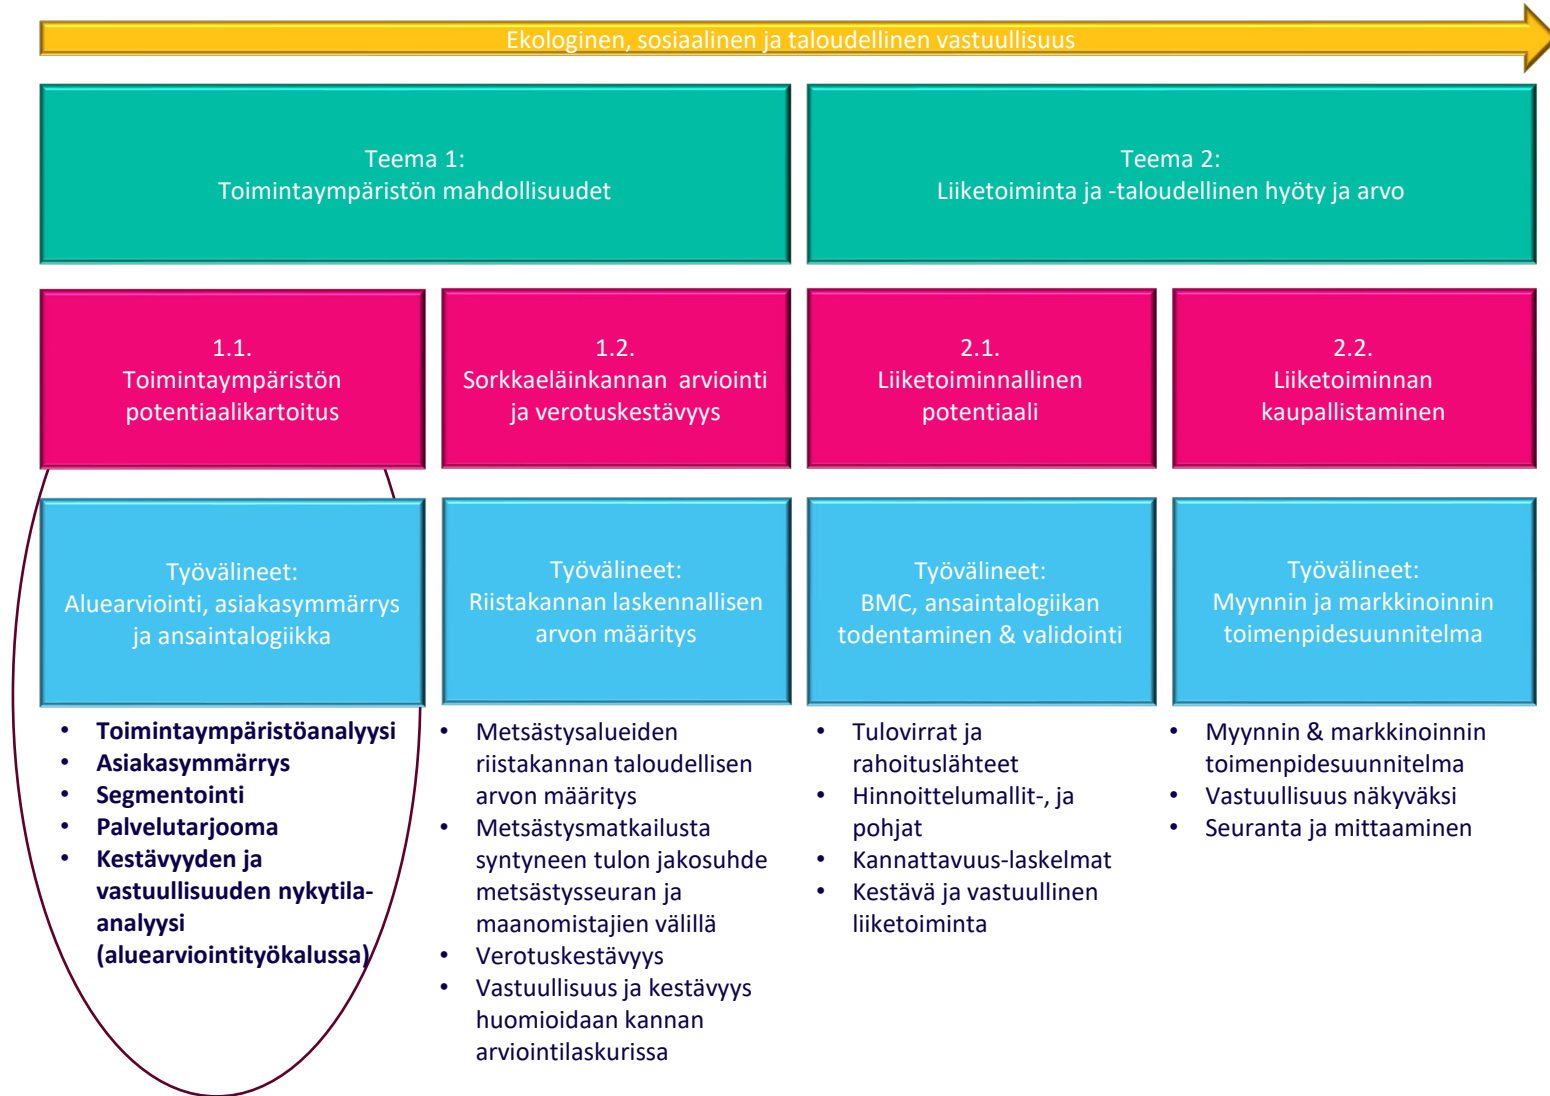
Ekologinen, sosiaalinen ja taloudellinen vastuullisuus

Teema 1:
Toimintaympäristön mahdollisuudet

Teema 2:
Liiketoiminta ja -taloudellinen hyöty ja arvo

1.1.
Toimintaympäristön potentiaalikartoitus

1.2.
Sorkkaeläinkannan arviointi ja verotuskestävyys

2.1.
Liiketoiminnallinen potentiaali

2.2.
Liiketoiminnan kaupallistaminen

Työvälineet:
Aluearviointi, asiakasymmärrys ja ansaintalogiikka

Työvälineet:
Riistakannan laskennallisen arvon määritys

Työvälineet:
BMC, ansaintalogiikan todentaminen & validointi

Työvälineet:
Myynnin ja markkinoinnin toimenpidesuunnitelma

- Toimintaympäristöanalyysi
- Asiakasymmärrys
- Segmentointi
- Palvelutarjooma
- Kestävyyden ja vastuullisuuden nykytila-analyysi (aluearviointityökalussa)

- Metsästysalueiden riistakannan taloudellisen arvon määritys
- Metsästysmatkailusta syntyneen tulon jakosuhde metsästysseuran ja maanomistajien välillä
- Verotuskestävyys
- Vastuullisuus ja kestävyys huomioidaan kannan arviointilaskurissa

- Tulovirrat ja rahoituslähteet
- Hinnoittelumallit-, ja pohjat
- Kannattavuus-laskelmat
- Kestävä ja vastuullinen liiketoiminta

- Myynnin & markkinoinnin toimenpidesuunnitelma
- Vastuullisuus näkyväksi
- Seuranta ja mittaaminen